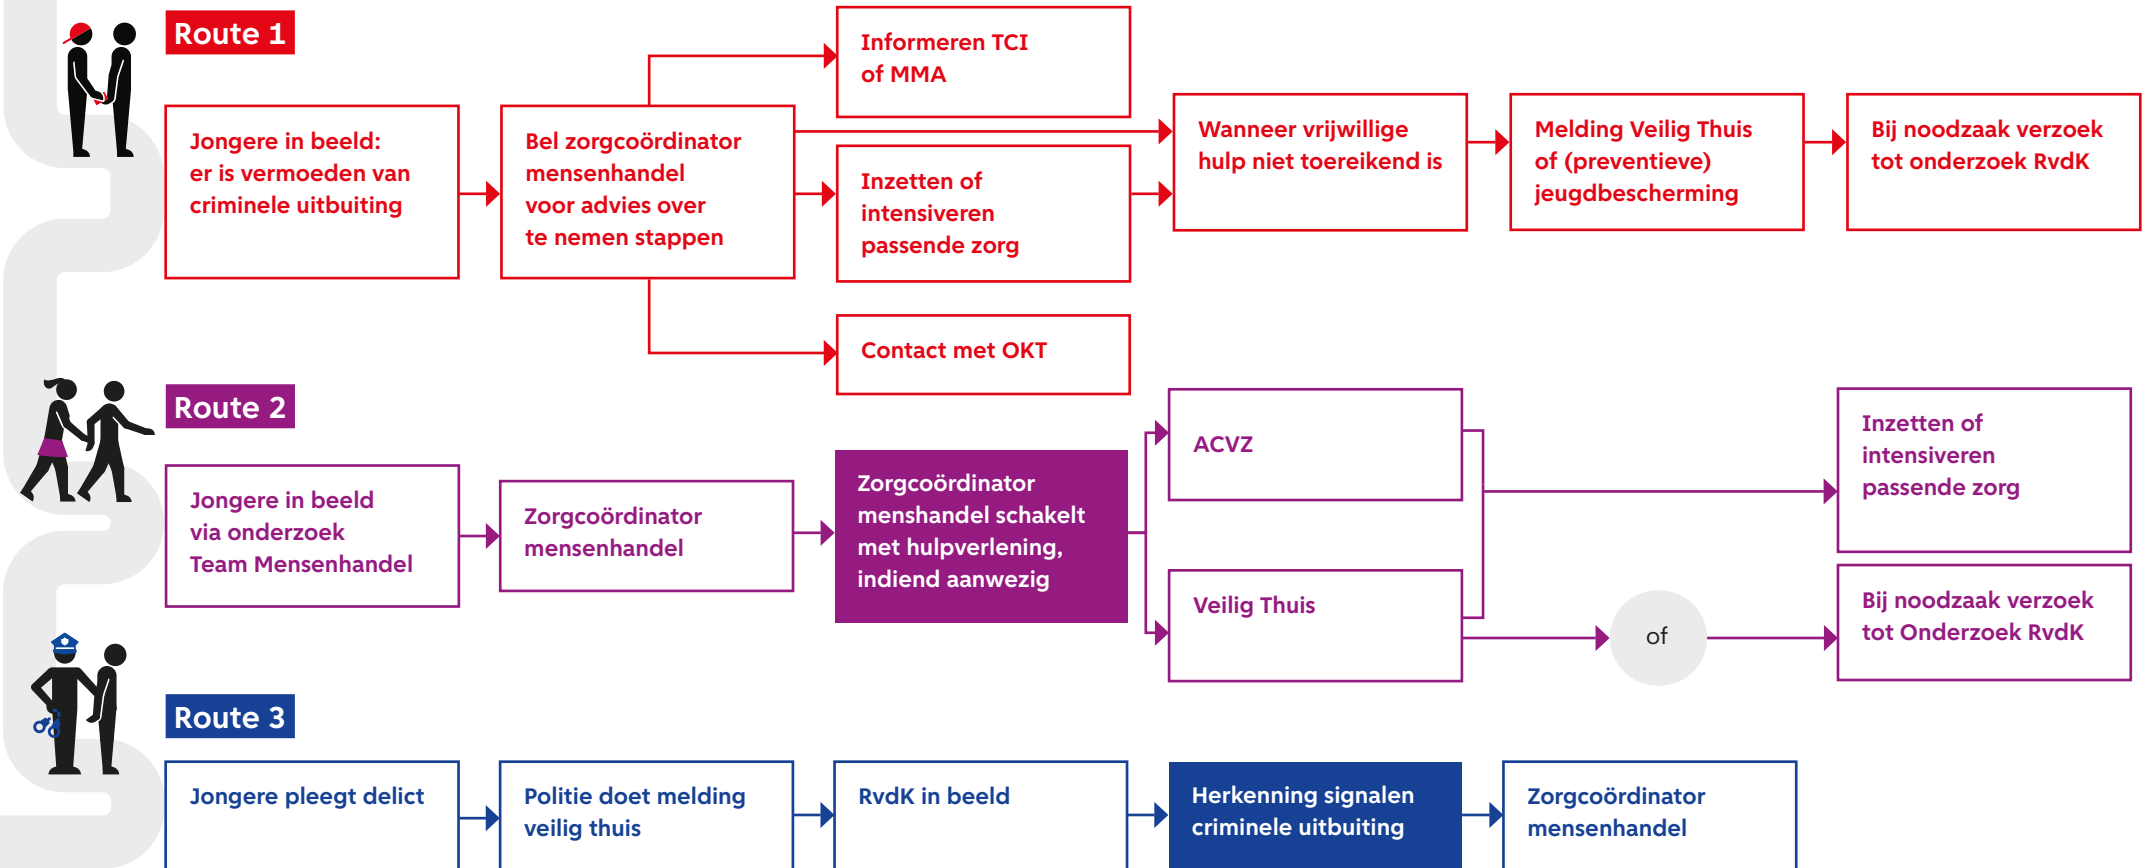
Route 1

Jongere in beeld: er is vermoeden van criminele uitbuiting

Bel zorgcoördinator mensenhandel voor advies over te nemen stappen

Informeren TCI of MMA

Inzetten of intensiveren passende zorg

Contact met OKT

Wanneer vrijwillige hulp niet toereikend is

Melding Veilig Thuis of (preventieve) jeugdbescherming

Bij noodzaak verzoek tot onderzoek RvdK

Route 2

Jongere in beeld via onderzoek Team Mensenhandel

Zorgcoördinator mensenhandel

Zorgcoördinator menshandel schakelt met hulpverlening, indiend aanwezig

ACVZ

Veilig Thuis

of

Inzetten of intensiveren passende zorg

Bij noodzaak verzoek tot Onderzoek RvdK

Route 3

Jongere pleegt delict

Politie doet melding veilig thuis

RvdK in beeld

Herkenning signalen criminele uitbuiting

Zorgcoördinator mensenhandel